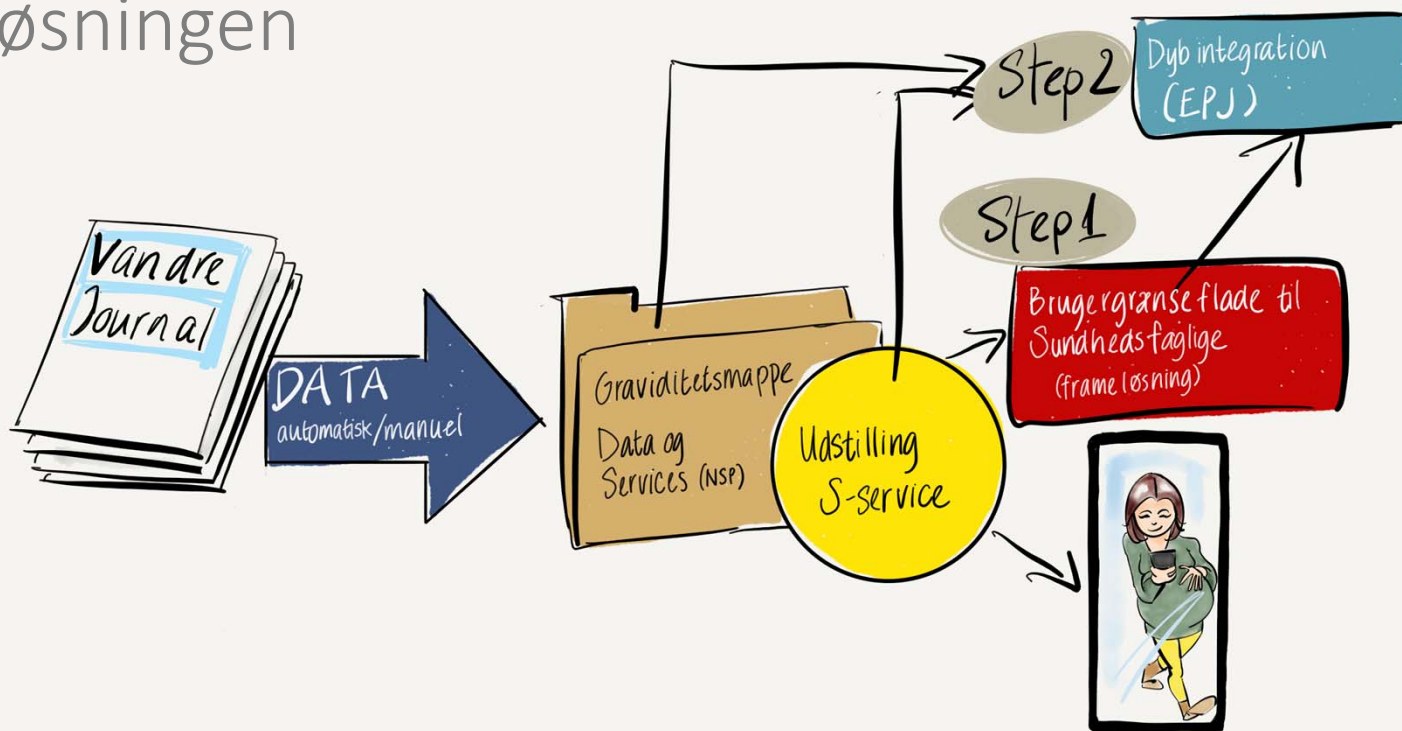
øsningen

Vandre Journal

DATA
automatisk/manuel

Graviditetsmappe
Data og Services (NSP)

Udstilling
S-service

Step 2

Dyb integration (EPJ)

Step 1

Brugergrænseflade til Sundhedsfaglige
(frameløsning)